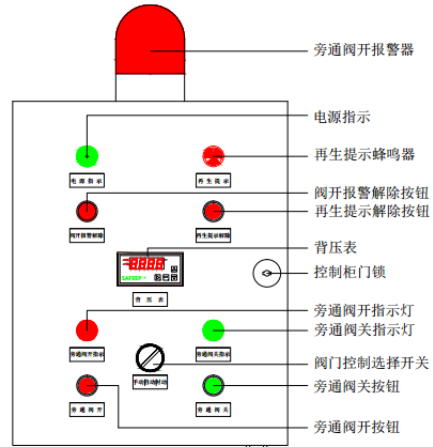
旁通阀开报警器

电源指示

电源指示

再生提示

再生提示蜂鸣器

阀开报警解除

再生提示解除

阀开报警解除按钮

再生提示解除按钮

8888

背压表

背压表

控制柜门锁

旁通阀开指示灯

旁通阀开指示

旁通阀关指示

旁通阀关指示灯

手动自动转换

阀门控制选择开关

旁通阀开

旁通阀关

旁通阀关按钮

旁通阀开按钮